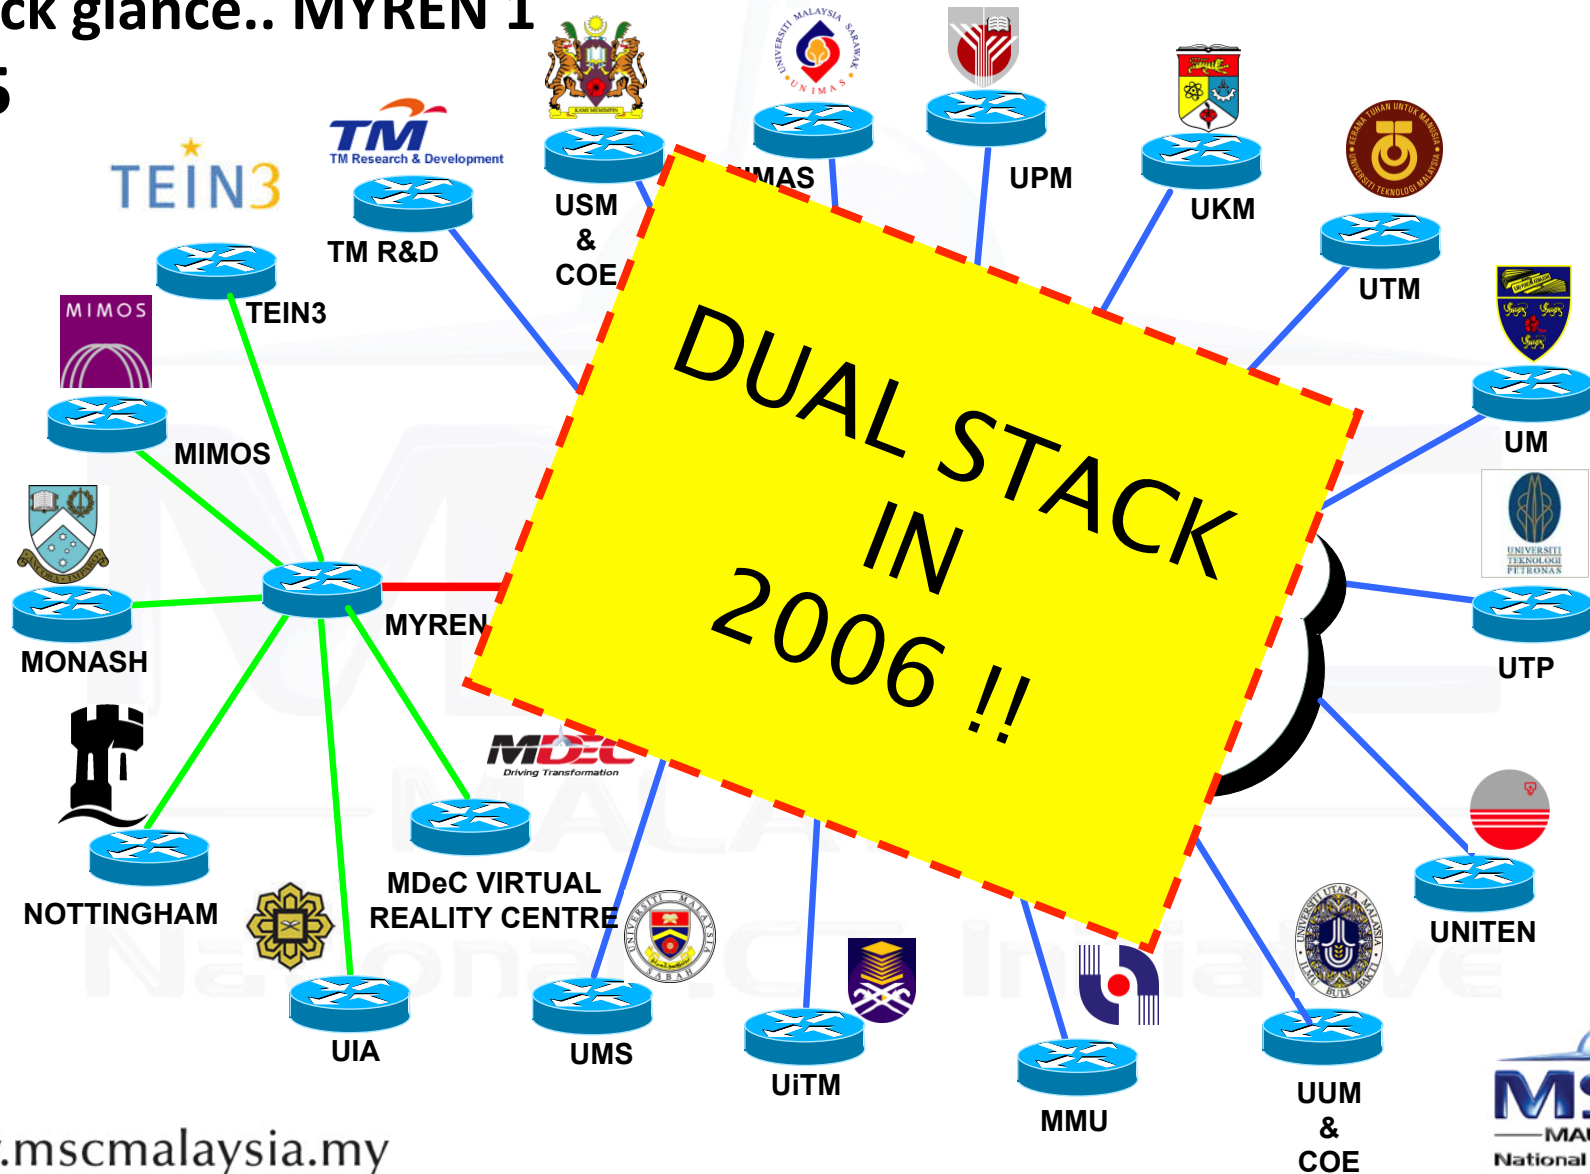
ck glance.. MYREN 1
5

TEIN3

TM
TM Research & Development

TM R&D

TEIN3

MIMOS

MIMOS

MONASH

NOTTINGHAM

USM
&
COE

UNIVERSITI MALAYSIA SARAWAK
UNIMAS

IMAS

UPM

UKM

KERANA TUHAN UNTUK MANUSIA
UNIVERSITI TEKNOLOGI MALAYSIA

UTM

UM

UNIVERSITI TEKNOLOGI PETRONAS

UTP

UNITEN

DUAL STACK IN 2006 !!

MYREN

MDeC
Driving Transformation

MDeC VIRTUAL REALITY CENTRE

UIA

UNIVERSITI MALAYSIA SABAH

UMS

UiTM

MMU

UNIVERSITI UTARA MALAYSIA

UUM
&
COE

MS
MA
National

.mscmalaysia.my